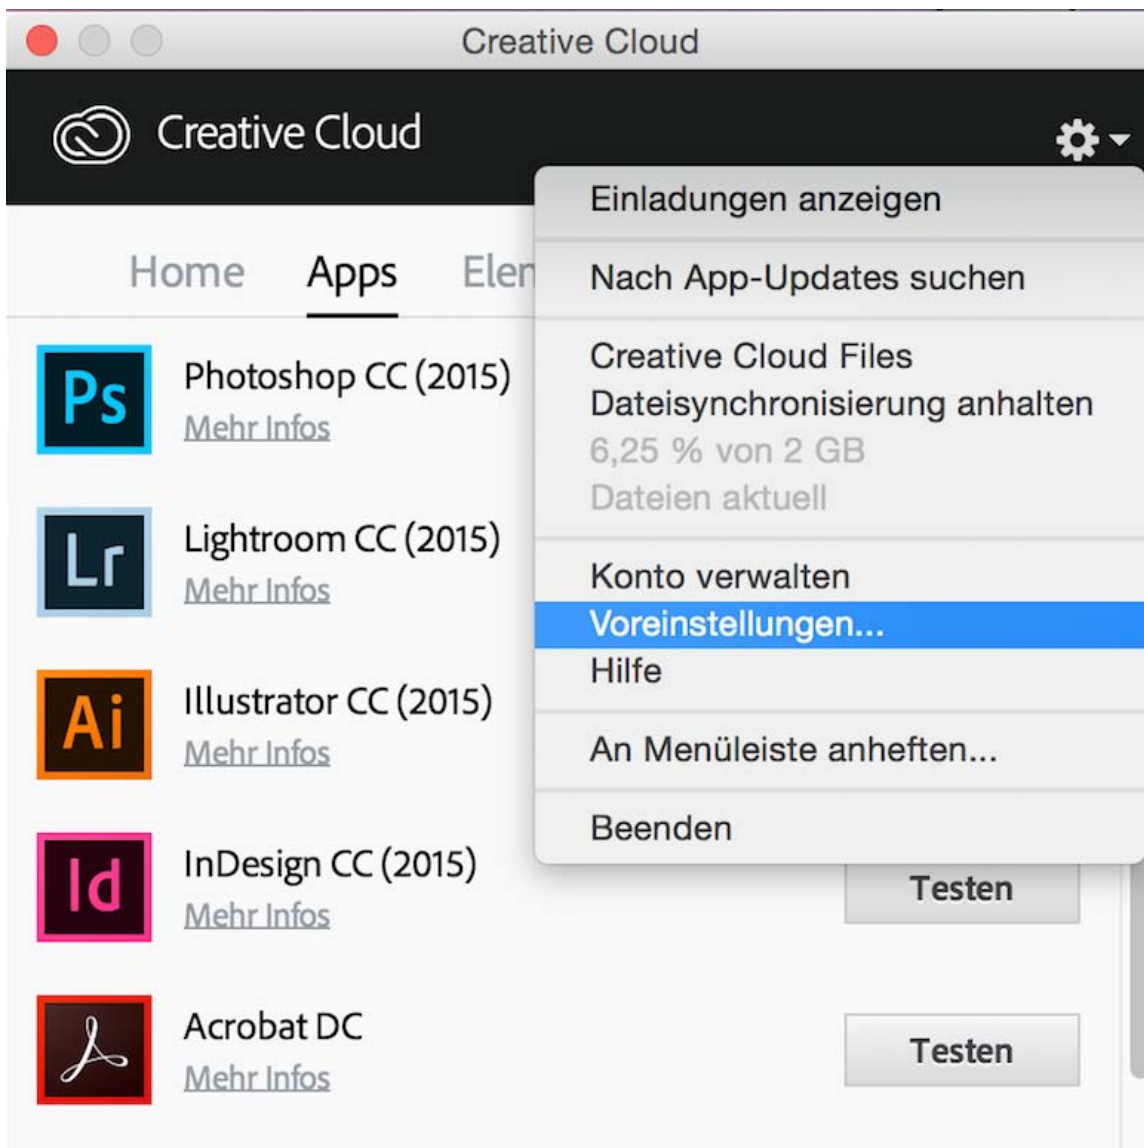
Creative Cloud

Creative Cloud

Home Apps Elen

Einladungen anzeigen

Nach App-Updates suchen

Creative Cloud Files
Dateisynchronisierung anhalten
6,25 % von 2 GB
Dateien aktuell

Konto verwalten
Voreinstellungen...
Hilfe

An Menüleiste anheften...

Beenden

Ps
Photoshop CC (2015)
Mehr Infos

Lr
Lightroom CC (2015)
Mehr Infos

Ai
Illustrator CC (2015)
Mehr Infos

Id
InDesign CC (2015)
Mehr Infos
Testen

Acrobat DC
Mehr Infos
Testen